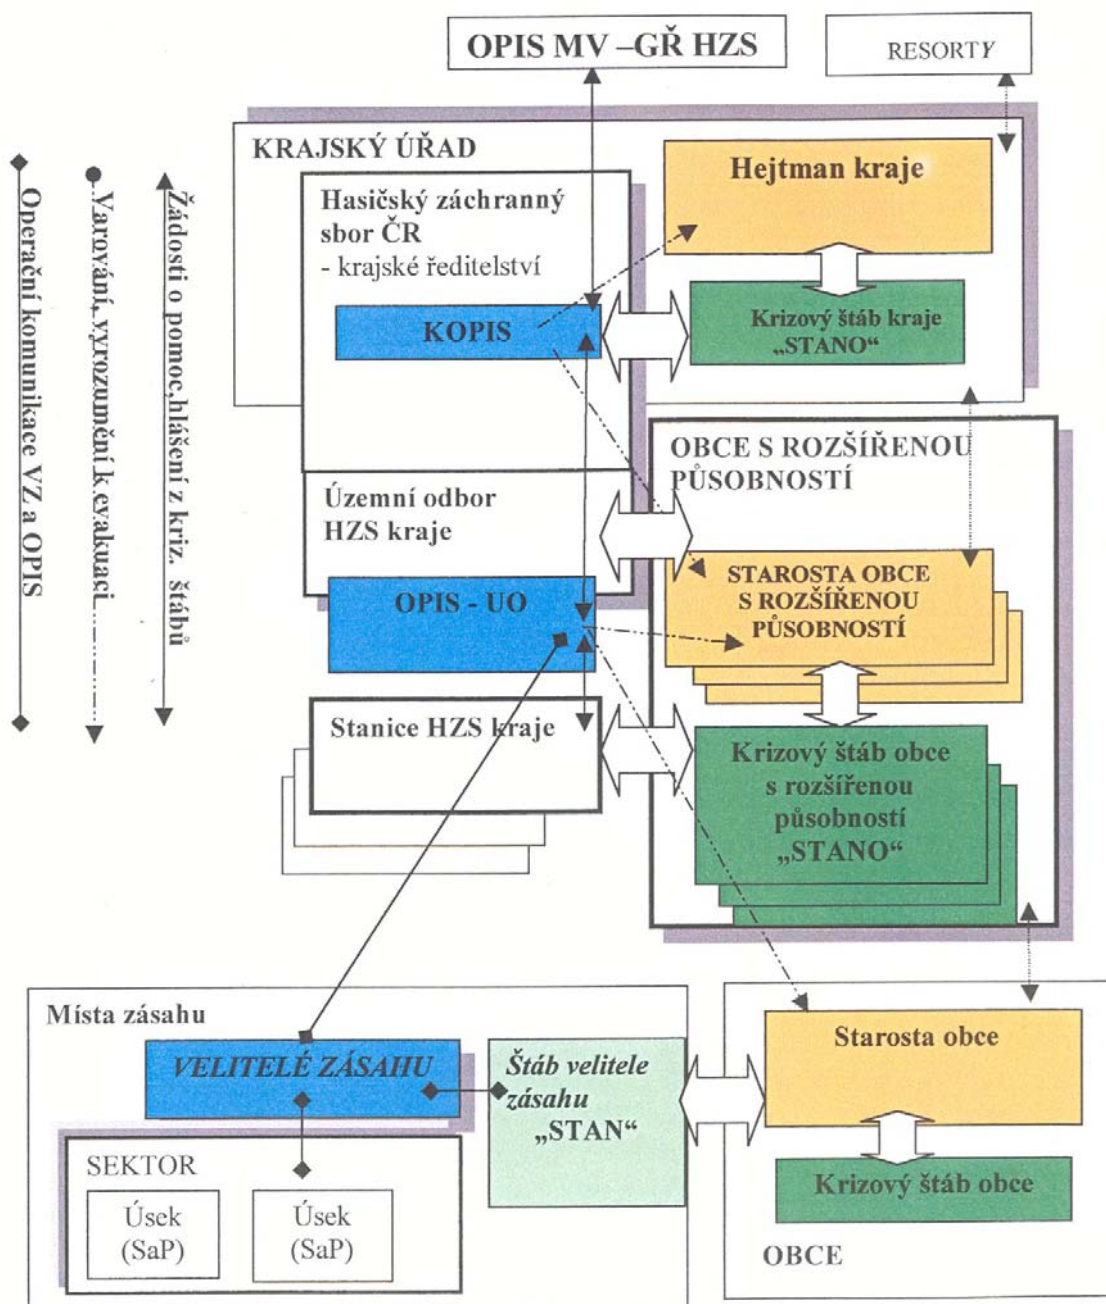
OPIS MV –GŘ HZS

RESORTY

Operační komunikace VZ a OPIS

Varování, vyrozumění k evakuaci

Žádosti o pomoc, hlášení z kriz. štábů

KRAJSKÝ ÚŘAD

Hasičský záchranný sbor ČR - krajské ředitelství

KOPIS

Hejtman kraje

Krizový štáb kraje „STANO"

OBCE S ROZŠÍŘENOU PŮSOBNOSTÍ

Územní odbor HZS kraje

OPIS - UO

STAROSTA OBCE S ROZŠÍŘENOU PŮSOBNOSTÍ

Stanice HZS kraje

Krizový štáb obce s rozšířenou působností „STANO"

Místa zásahu

VELITELÉ ZÁSAHU

Štáb velitele zásahu „STAN"

SEKTOR

Úsek (SaP)

Úsek (SaP)

Starosta obce

Krizový štáb obce

OBCE